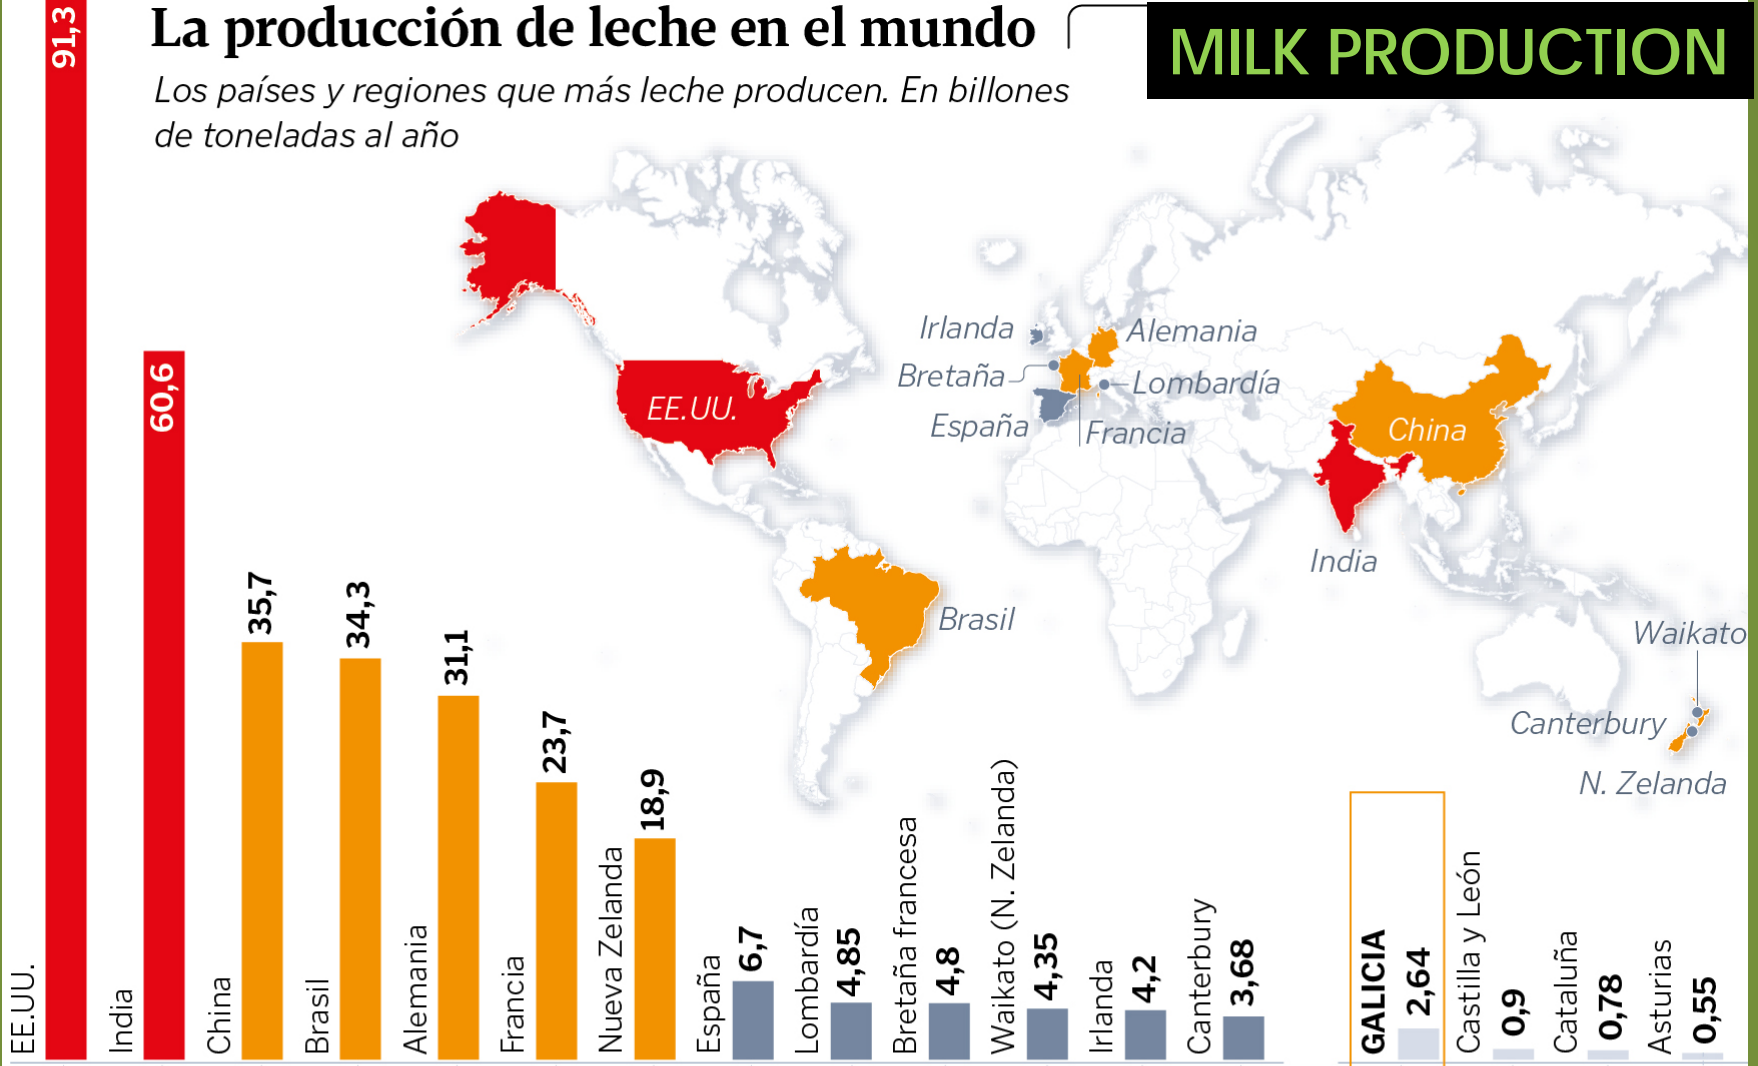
La producción de leche en el mundo

MILK PRODUCTION

Los países y regiones que más leche producen. En billones de toneladas al año

Irlanda
Alemania
Bretaña
Lombardía
España
Francia
EE.UU.
China
India
Brasil
Waikato
Canterbury
N. Zelanda

91,3
EE.UU.
60,6
India
35,7
China
34,3
Brasil
31,1
Alemania
23,7
Francia
18,9
Nueva Zelanda
6,7
España
4,85
Lombardía
4,8
Bretaña francesa
4,35
Waikato (N. Zelanda)
4,2
Irlanda
3,68
Canterbury
GALICIA
2,64
Castilla y León
0,9
Cataluña
0,78
Asturias
0,55